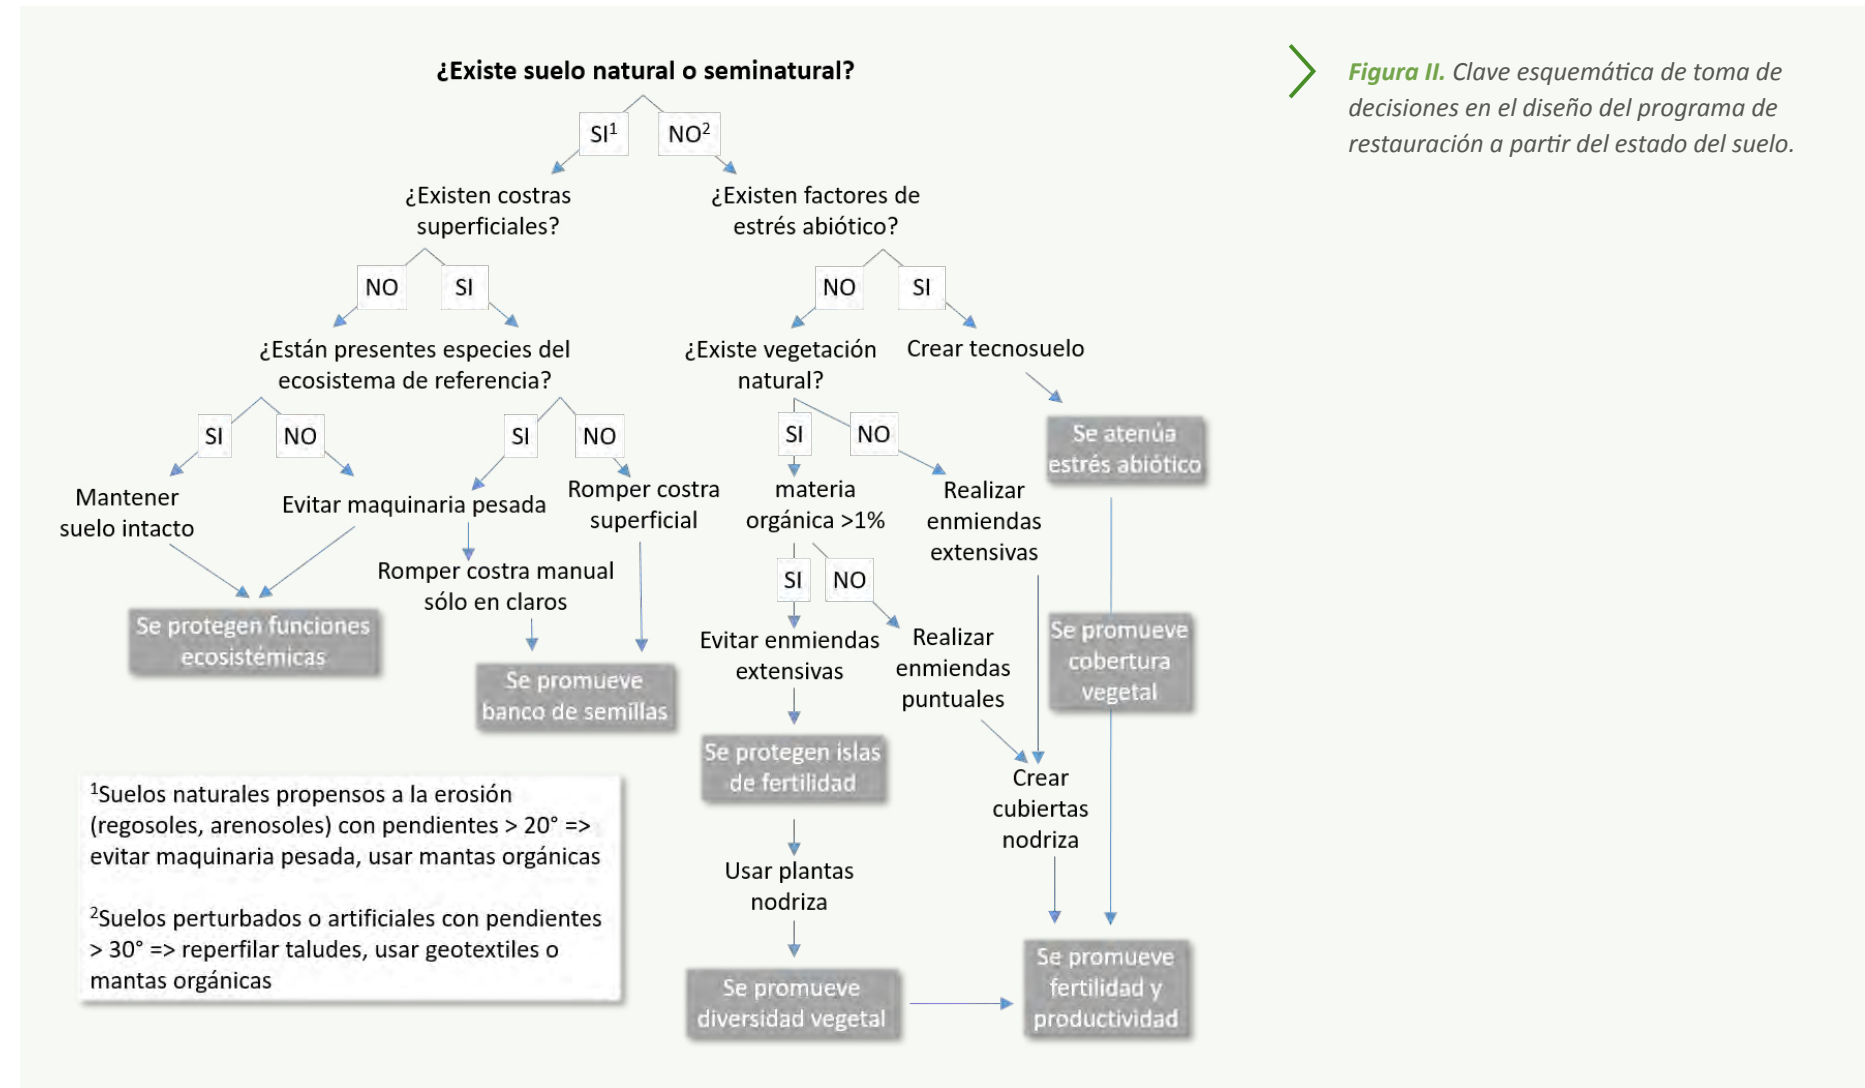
¿Existe suelo natural o seminatural?

SI$^1$ NO$^2$

¿Existen costras superficiales?

¿Existen factores de estrés abiótico?

NO SI

NO SI

¿Están presentes especies del ecosistema de referencia?

¿Existe vegetación natural?

Crear tecnosuelo

SI NO

SI NO

SI NO

Se atenúa estrés abiótico

Mantener suelo intacto

Evitar maquinaria pesada

Romper costra superficial

materia orgánica >1%

Realizar enmiendas extensivas

Romper costra manual sólo en claros

SI NO

Se protegen funciones ecosistémicas

Se promueve banco de semillas

Evitar enmiendas extensivas

Realizar enmiendas puntuales

Se promueve cobertura vegetal

Se protegen islas de fertilidad

Crear cubiertas nodriza

Usar plantas nodriza

Se promueve diversidad vegetal

Se promueve fertilidad y productividad

$^1$Suelos naturales propensos a la erosión (regosoles, arenosoles) con pendientes > 20° => evitar maquinaria pesada, usar mantas orgánicas

$^2$Suelos perturbados o artificiales con pendientes > 30° => reperfilar taludes, usar geotextiles o mantas orgánicas

Figura II. Clave esquemática de toma de decisiones en el diseño del programa de restauración a partir del estado del suelo.